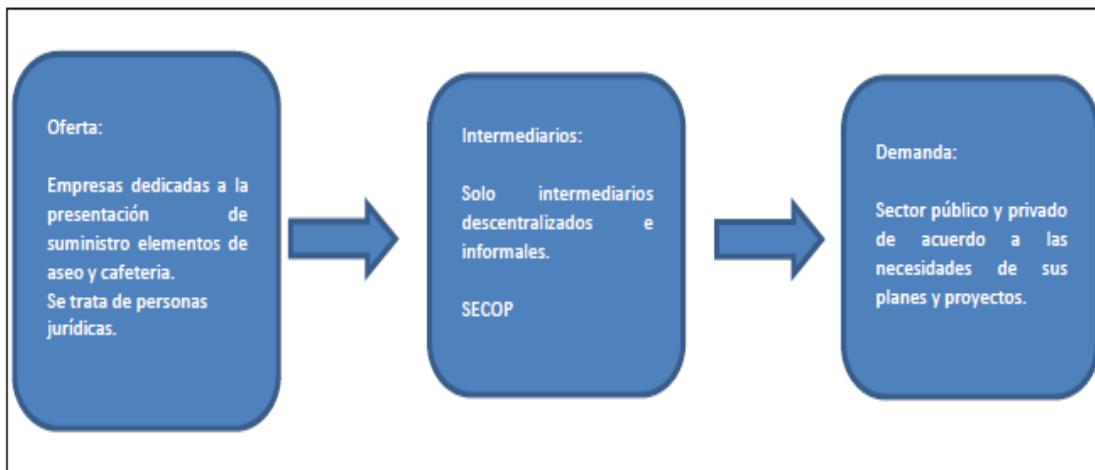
Oferta:

Empresas dedicadas a la presentación de suministro elementos de aseo y cafeteria.
Se trata de personas jurídicas.

Intermediarios:

Solo intermediarios descentralizados e informales.

SECOP

Demanda:

Sector público y privado de acuerdo a las necesidades de sus planes y proyectos.